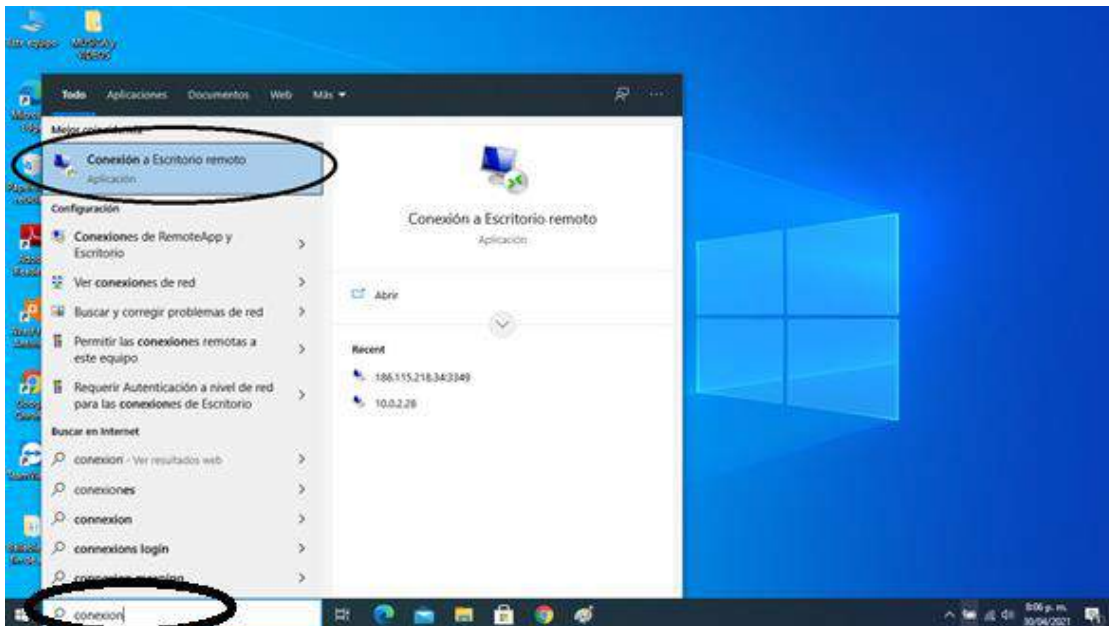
Este equipo
Música y Videos

Todo Aplicaciones Documentos Web Más ▾

Mejor coincidencia

Conexión a Escritorio remoto
Aplicación

Configuración

Conexiones de RemoteApp y Escritorio >

Ver conexiones de red >

Buscar y corregir problemas de red >

Permitir las conexiones remotas a este equipo >

Requerir Autenticación a nivel de red para las conexiones de Escritorio >

Buscar en Internet

conexion - Ver resultados web >

conexiones >

connexion >

connexions login >

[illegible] >

Conexión a Escritorio remoto
Aplicación

Abrir

Recent

186.115.218.34:3349

10.0.2.28

conexion

8:06 p. m.
30/04/2021